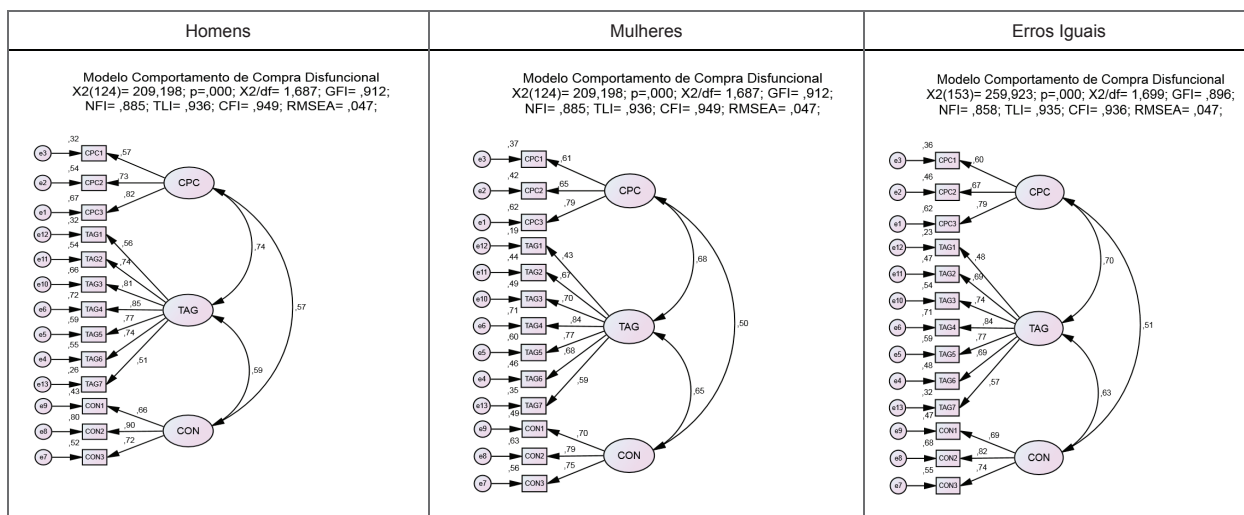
| Homens | Mulheres | Erros Iguais |
|---|---|---|
| Modelo Comportamento de Compra Disfuncional X2(124)= 209,198; p=,000; X2/df= 1,687; GFI= ,912; NFI= ,885; TLI= ,936; CFI= ,949; RMSEA= ,047; | Modelo Comportamento de Compra Disfuncional X2(124)= 209,198; p=,000; X2/df= 1,687; GFI= ,912; NFI= ,885; TLI= ,936; CFI= ,949; RMSEA= ,047; | Modelo Comportamento de Compra Disfuncional X2(153)= 259,923; p=,000; X2/df= 1,699; GFI= ,896; NFI= ,858; TLI= ,935; CFI= ,936; RMSEA= ,047; |

Homens:
e3 ,32 CPC1 ,57
e2 ,54 CPC2 ,73
e1 ,67 CPC3 ,82
CPC
e12 ,32 TAG1 ,56
e11 ,54 TAG2 ,74
e10 ,66 TAG3 ,81
e6 ,72 TAG4 ,85
e5 ,59 TAG5 ,77
e4 ,55 TAG6 ,74
e13 ,26 TAG7 ,51
TAG
e9 ,43 CON1 ,66
e8 ,80 CON2 ,90
e7 ,52 CON3 ,72
CON
,74 ,57 ,59

Mulheres:
e3 ,37 CPC1 ,61
e2 ,42 CPC2 ,65
e1 ,62 CPC3 ,79
CPC
e12 ,19 TAG1 ,43
e11 ,44 TAG2 ,67
e10 ,49 TAG3 ,70
e6 ,71 TAG4 ,84
e5 ,60 TAG5 ,77
e4 ,46 TAG6 ,68
e13 ,35 TAG7 ,59
TAG
e9 ,49 CON1 ,70
e8 ,63 CON2 ,79
e7 ,56 CON3 ,75
CON
,68 ,50 ,65

Erros Iguais:
e3 ,36 CPC1 ,60
e2 ,46 CPC2 ,67
e1 ,62 CPC3 ,79
CPC
e12 ,23 TAG1 ,48
e11 ,47 TAG2 ,69
e10 ,54 TAG3 ,74
e6 ,71 TAG4 ,84
e5 ,59 TAG5 ,77
e4 ,48 TAG6 ,69
e13 ,32 TAG7 ,57
TAG
e9 ,47 CON1 ,69
e8 ,68 CON2 ,82
e7 ,55 CON3 ,74
CON
,70 ,51 ,63